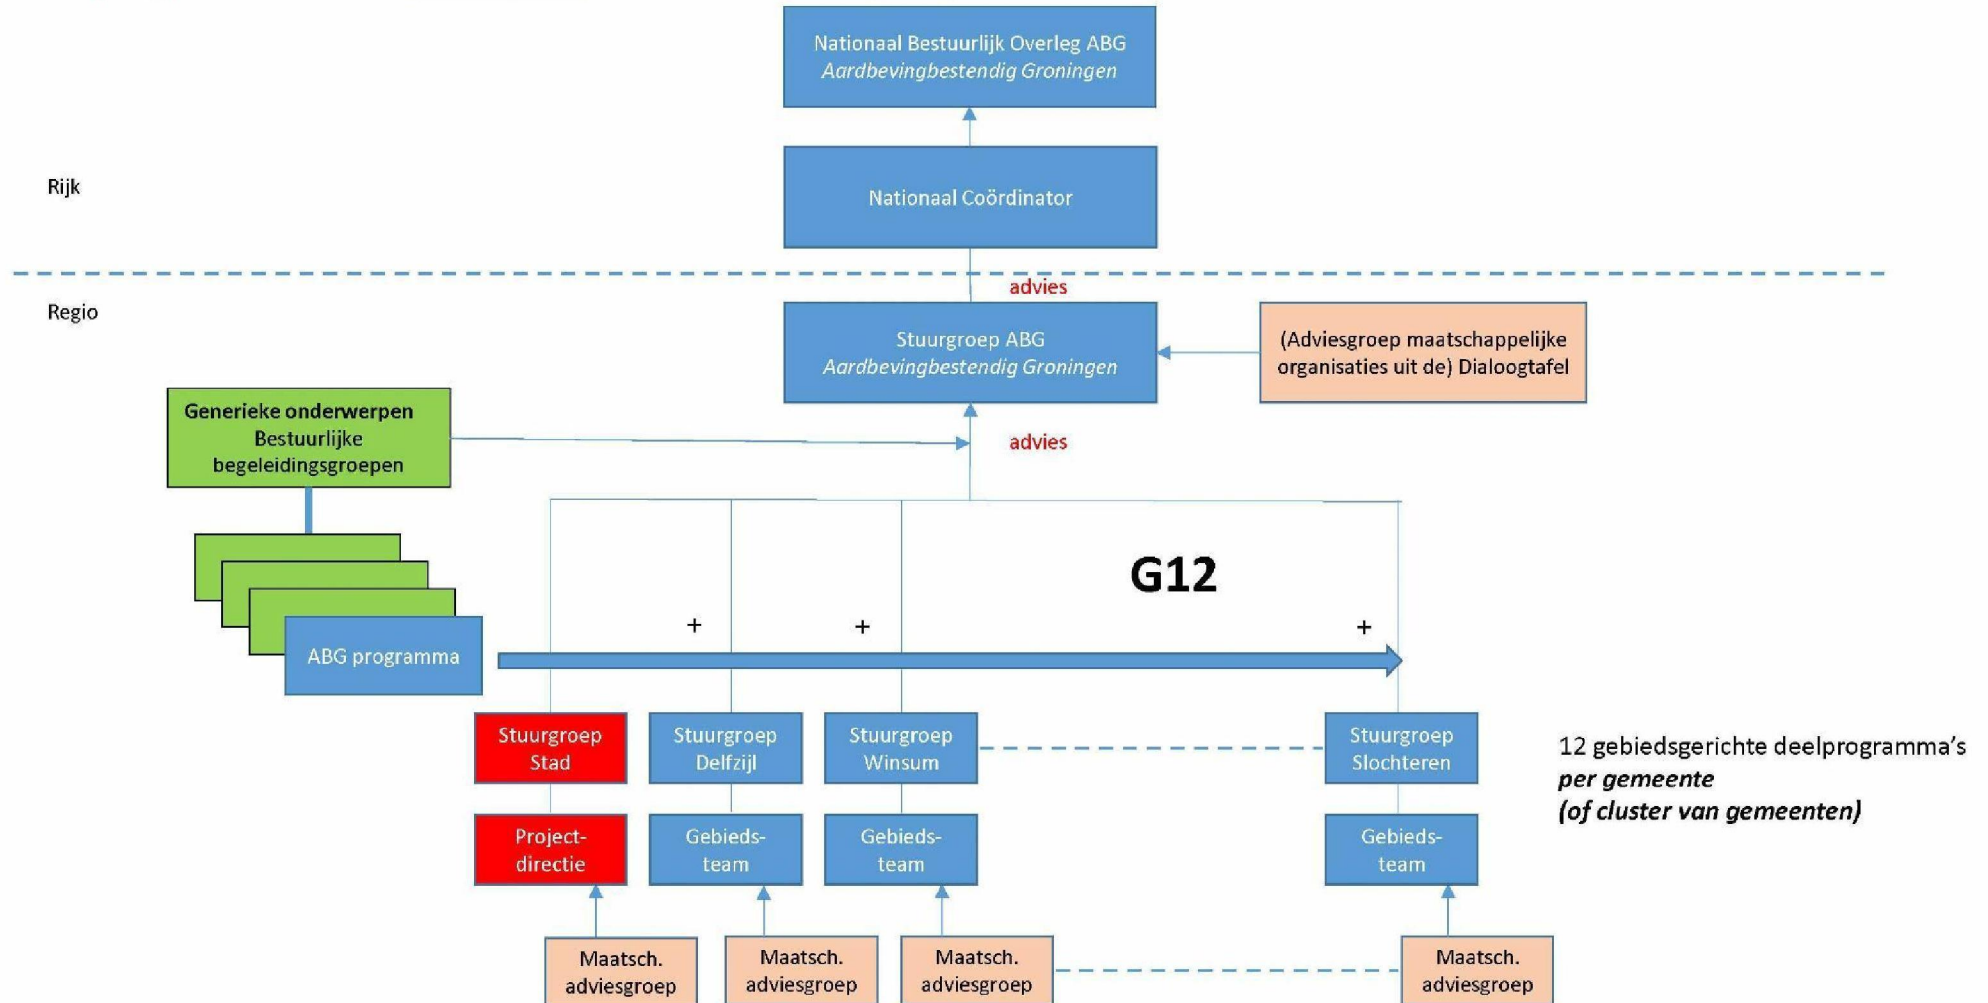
Nationaal Bestuurlijk Overleg ABG
*Aardbevingbestendig Groningen*

Rijk

Nationaal Coördinator

advies

Regio

Stuurgroep ABG
*Aardbevingbestendig Groningen*

(Adviesgroep maatschappelijke organisaties uit de) Dialoogtafel

Generieke onderwerpen
Bestuurlijke begeleidingsgroepen

advies

G12

+ + +

ABG programma

Stuurgroep Stad

Stuurgroep Delfzijl

Stuurgroep Winsum

Stuurgroep Slochteren

12 gebiedsgerichte deelprogramma's
***per gemeente***
***(of cluster van gemeenten)***

Project-directie

Gebieds-team

Gebieds-team

Gebieds-team

Maatsch. adviesgroep

Maatsch. adviesgroep

Maatsch. adviesgroep

Maatsch. adviesgroep